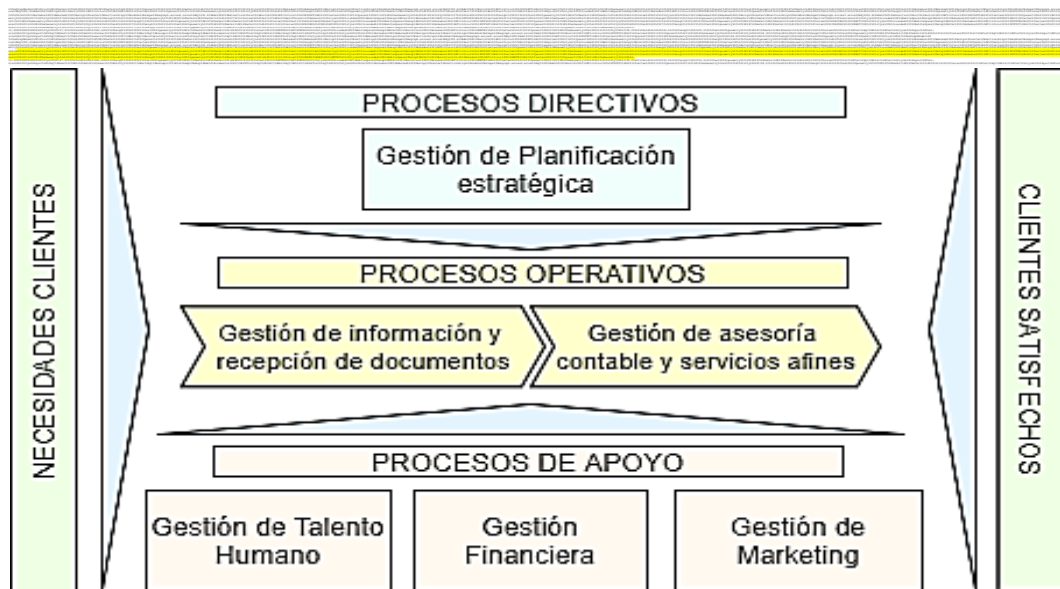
NECESIDADES CLIENTES

PROCESOS DIRECTIVOS

Gestión de Planificación estratégica

PROCESOS OPERATIVOS

Gestión de información y recepción de documentos

Gestión de asesoría contable y servicios afines

PROCESOS DE APOYO

Gestión de Talento Humano

Gestión Financiera

Gestión de Marketing

CLIENTES SATISFECHOS